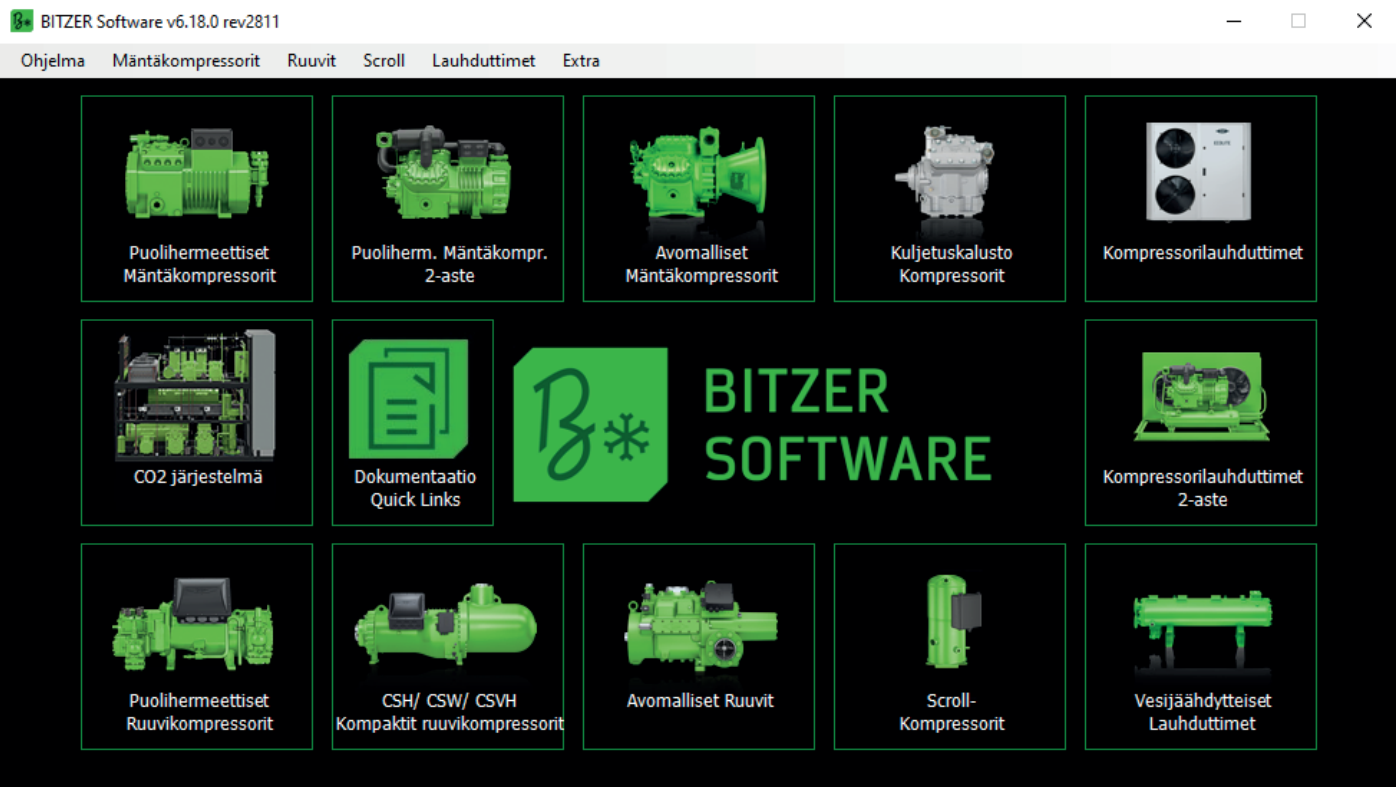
BITZER Software v6.18.0 rev2811

Ohjelma Mäntäkompressorit Ruuvit Scroll Lauhduttimet Extra

Puolihermeettiset Mäntäkompressorit

Puoliherm. Mäntäkompr. 2-aste

Avomalliset Mäntäkompressorit

Kuljetuskalusto Kompressorit

Kompressorilauhduttimet

CO2 järjestelmä

Dokumentaatio Quick Links

BITZER SOFTWARE

Kompressorilauhduttimet 2-aste

Puolihermeettiset Ruuvikompressorit

CSH/ CSW/ CSVH Kompaktit ruuvikompressorit

Avomalliset Ruuvit

Scroll-Kompressorit

Vesijäähdytteiset Lauhduttimet